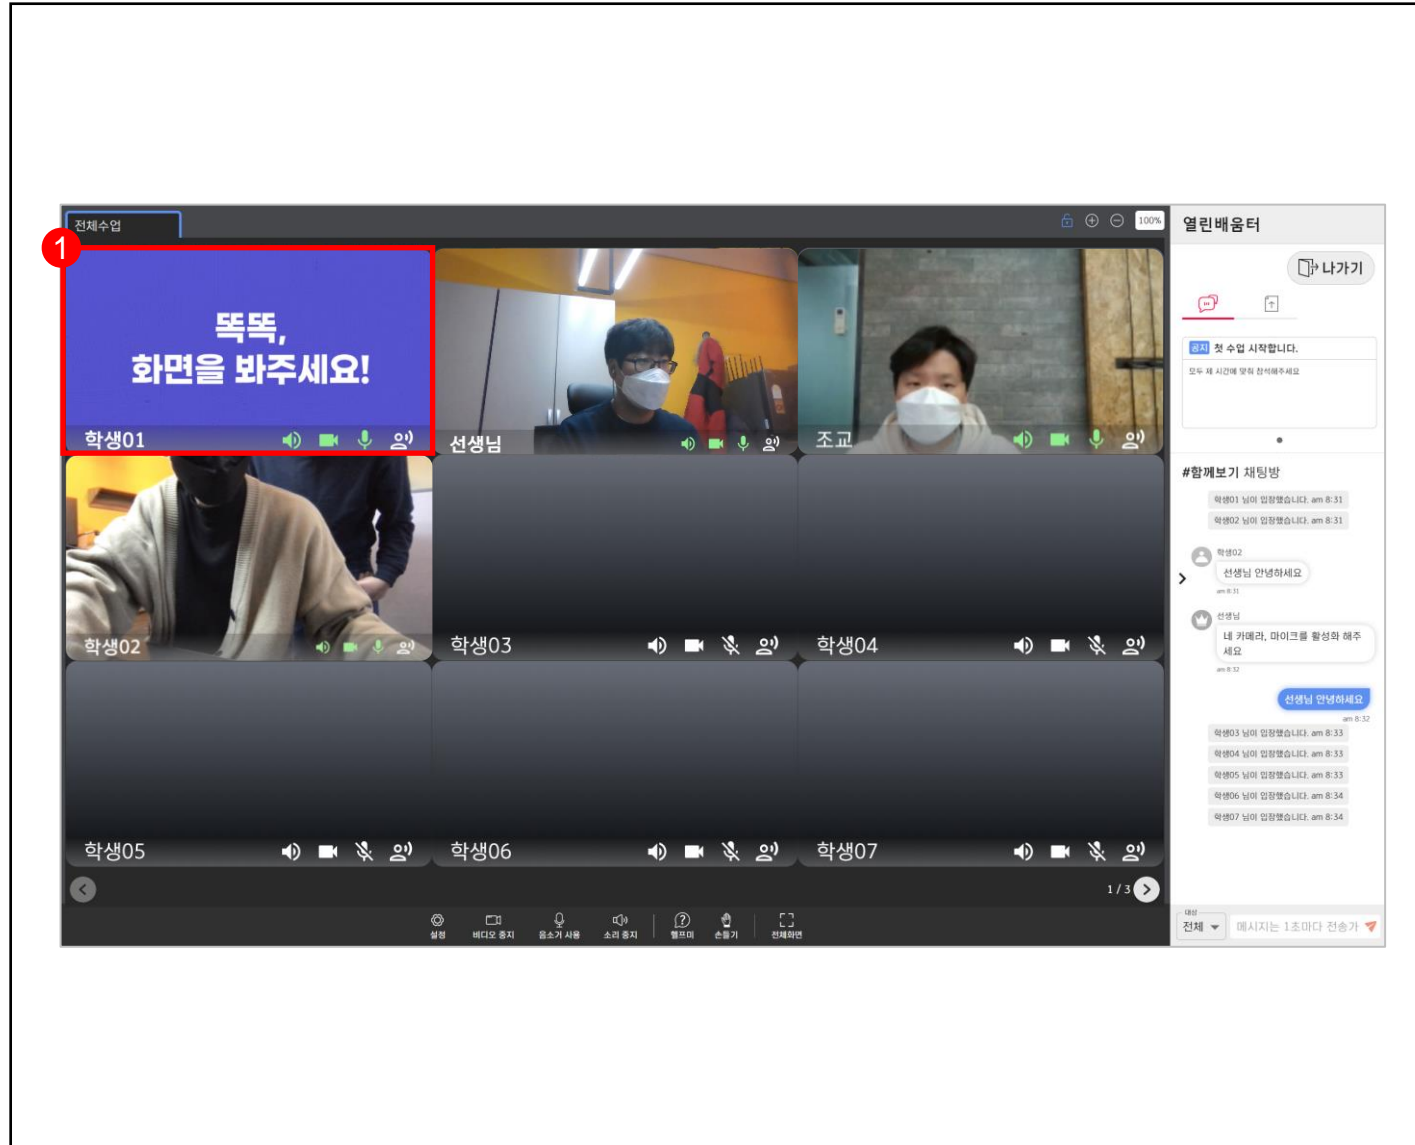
전체수업

100%

1

똑똑,
화면을 봐주세요!

학생01

선생님

조교

학생02

학생03

학생04

학생05

학생06

학생07

1 / 3

설정 비디오 중지 음소거 사용 소리 중지 헬프미 손들기 전체화면

열린배움터

나가기

공지 첫 수업 시작합니다.

모두 제 시간에 맞춰 참석해주세요

#함께보기 채팅방

학생01 님이 입장했습니다. am 8:31

학생02 님이 입장했습니다. am 8:31

학생02

선생님 안녕하세요

am 8:31

선생님

네 카메라, 마이크를 활성화 해주세요

am 8:32

선생님 안녕하세요

am 8:32

학생03 님이 입장했습니다. am 8:33

학생04 님이 입장했습니다. am 8:33

학생05 님이 입장했습니다. am 8:33

학생06 님이 입장했습니다. am 8:34

학생07 님이 입장했습니다. am 8:34

대상

전체

메시지는 1초마다 전송가